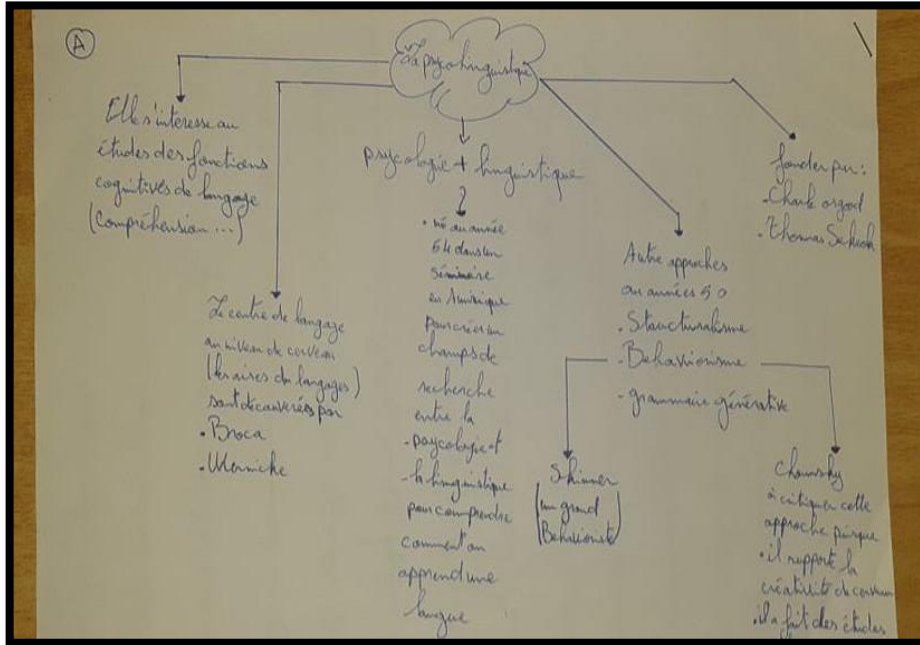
Ⓐ

La psycholinguistique

Elle s'interesse au études des fonctions cognitives de langage (Compréhension ...)

psycologie + linguistique

- né au année 54 dans un séminaire en Amérique pour créer un champs de recherche entre la
- psycologie et
- la linguistique pour comprendre comment on apprend une langue

Le centre de langage au niveau de cerveau (les aires de langages) sont découverés par
. Broca
. Wernicke

Autre approches au années 50
. Structuralisme
. Behaviorisme
- grammaire générative

Skinner (un grand Behaviorist)

Chomsky à critiquer cette approche parce que
. il rapport la créativité de cerveau
. il a fait des études

fonder par:
. Charle osgood
. Thomas Sebeok